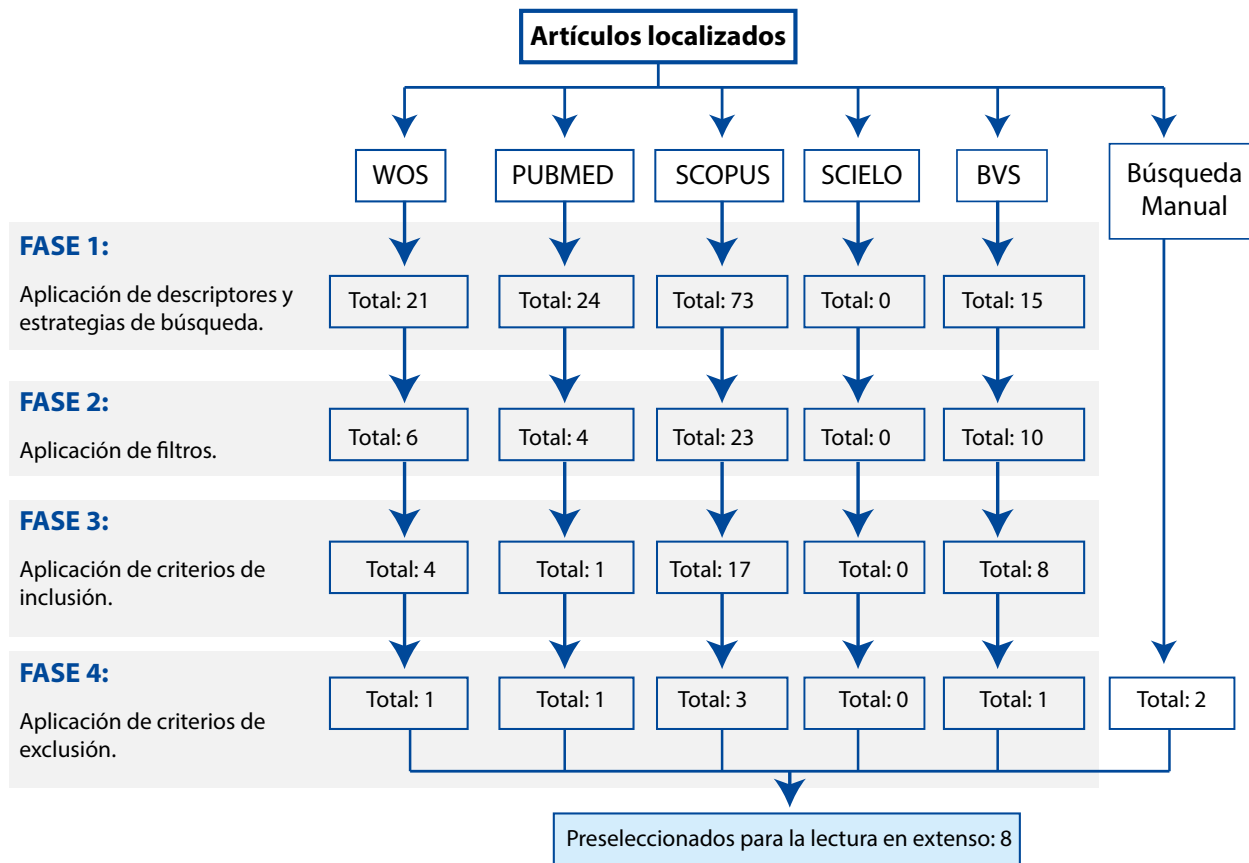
Artículos localizados

WOS

PUBMED

SCOPUS

SCIELO

BVS

Búsqueda Manual

FASE 1:

Aplicación de descriptores y estrategias de búsqueda.

| WOS | PUBMED | SCOPUS | SCIELO | BVS |
|---|---|---|---|---|
| Total: 21 | Total: 24 | Total: 73 | Total: 0 | Total: 15 |

FASE 2:

Aplicación de filtros.

| WOS | PUBMED | SCOPUS | SCIELO | BVS |
|---|---|---|---|---|
| Total: 6 | Total: 4 | Total: 23 | Total: 0 | Total: 10 |

FASE 3:

Aplicación de criterios de inclusión.

| WOS | PUBMED | SCOPUS | SCIELO | BVS |
|---|---|---|---|---|
| Total: 4 | Total: 1 | Total: 17 | Total: 0 | Total: 8 |

FASE 4:

Aplicación de criterios de exclusión.

| WOS | PUBMED | SCOPUS | SCIELO | BVS | Búsqueda Manual |
|---|---|---|---|---|---|
| Total: 1 | Total: 1 | Total: 3 | Total: 0 | Total: 1 | Total: 2 |

Preseleccionados para la lectura en extenso: 8